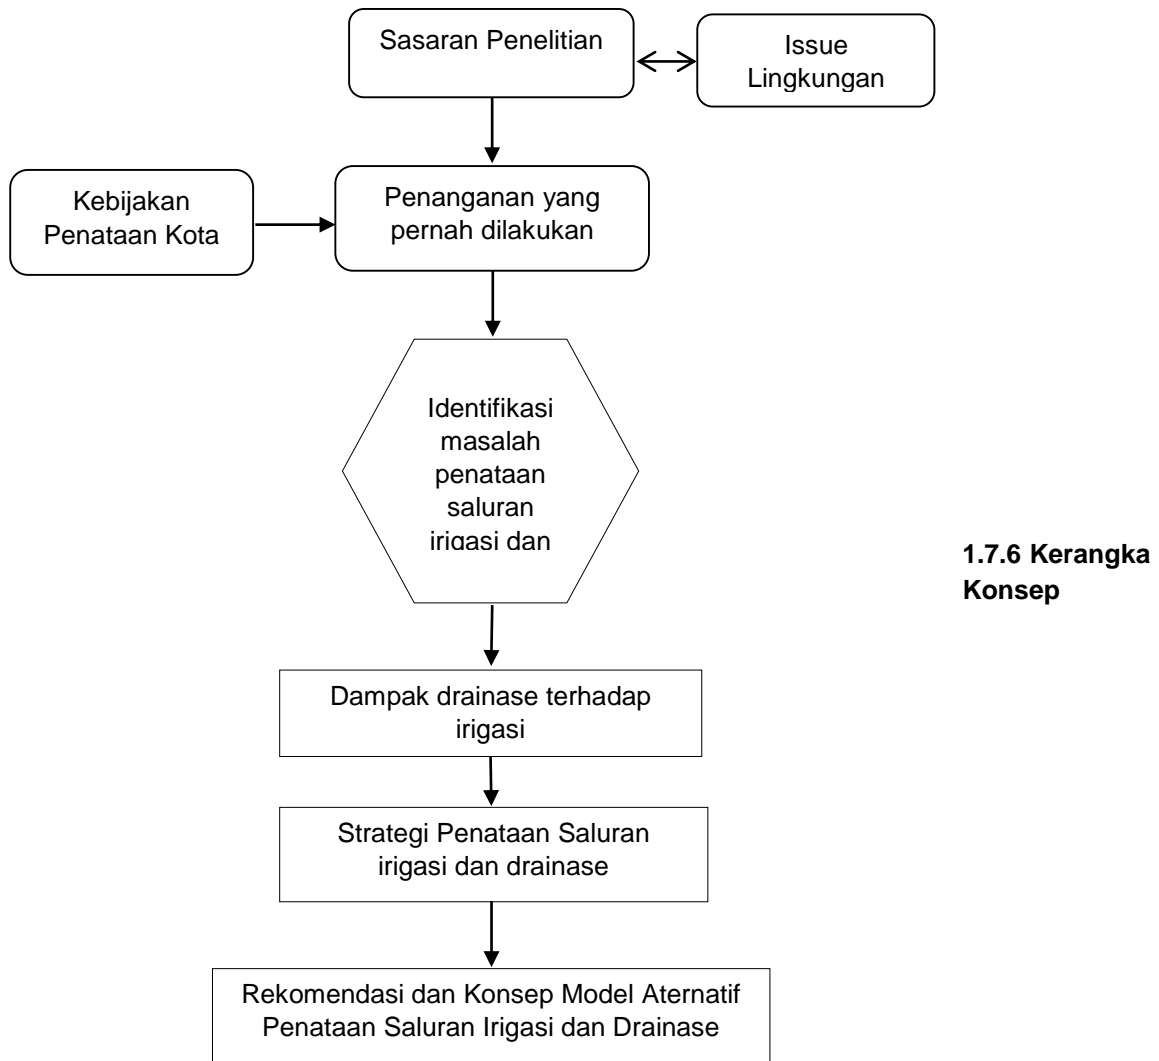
Sasaran Penelitian

Issue Lingkungan

Kebijakan Penataan Kota

Penanganan yang pernah dilakukan

Identifikasi masalah penataan saluran irigasi dan

1.7.6 Kerangka Konsep

Dampak drainase terhadap irigasi

Strategi Penataan Saluran irigasi dan drainase

Rekomendasi dan Konsep Model Aternatif Penataan Saluran Irigasi dan Drainase